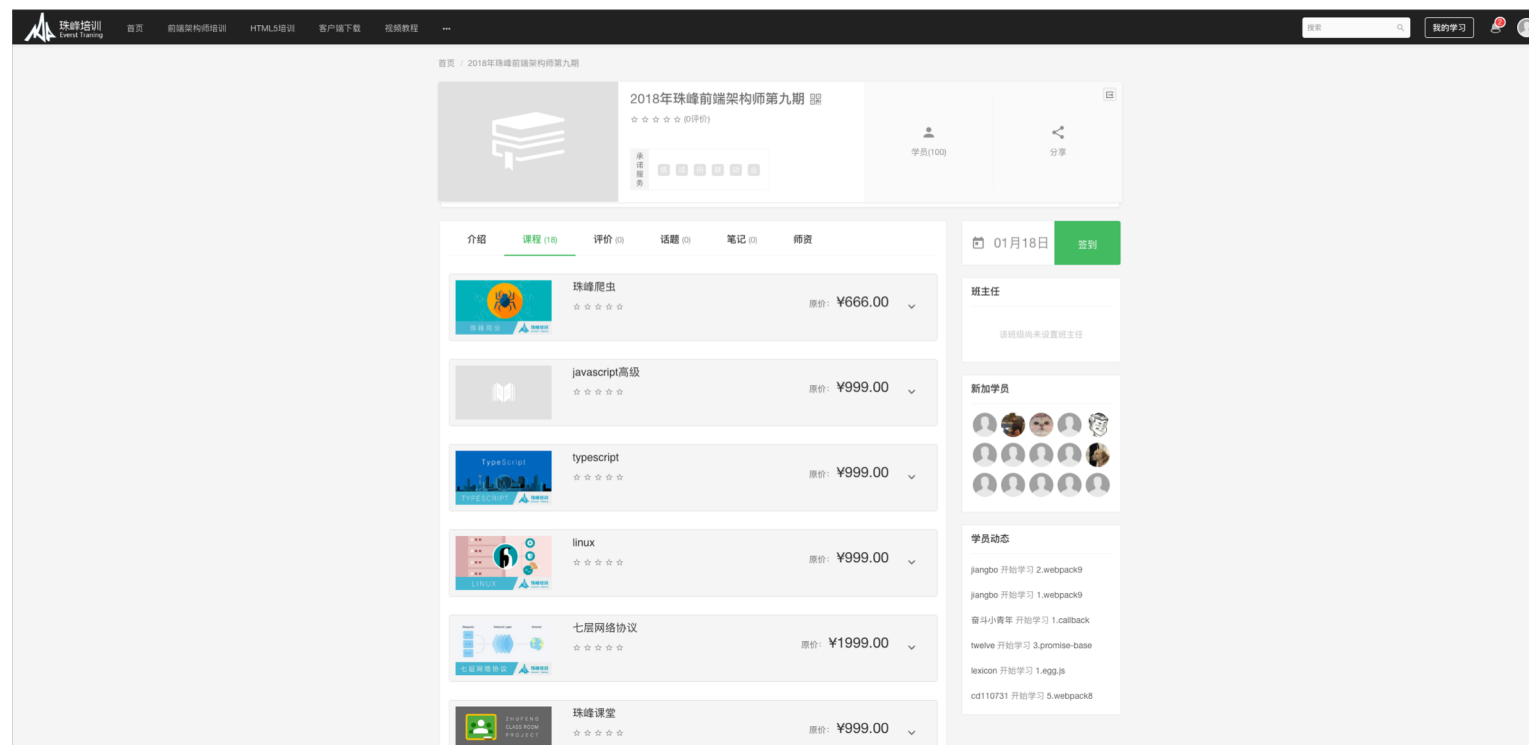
珠峰培训 Everst Traning 首页 前端架构师培训 HTML5培训 客户端下载 视频教程 ···

搜索 我的学习

首页 / 2018年珠峰前端架构师第九期

2018年珠峰前端架构师第九期

☆☆☆☆☆ (0评价)

承诺服务

学员(100)

分享

介绍 课程 (18) 评价 (0) 话题 (0) 笔记 (0) 师资

珠峰爬虫
☆☆☆☆☆
原价: ¥666.00

javascript高级
☆☆☆☆☆
原价: ¥999.00

TypeScript
TYPESCRIPT
typescript
☆☆☆☆☆
原价: ¥999.00

LINUX
linux
☆☆☆☆☆
原价: ¥999.00

七层网络协议
七层网络协议
☆☆☆☆☆
原价: ¥1999.00

ZHUFENG CLASS ROOM PROJECT
珠峰课堂
☆☆☆☆☆
原价: ¥999.00

01月18日 签到

班主任

该班级尚未设置班主任

新加学员

学员动态

jiangbo 开始学习 2.webpack9

jiangbo 开始学习 1.webpack9

奋斗小青年 开始学习 1.callback

twelve 开始学习 3.promise-base

lexicon 开始学习 1.egg.js

cd110731 开始学习 5.webpack8